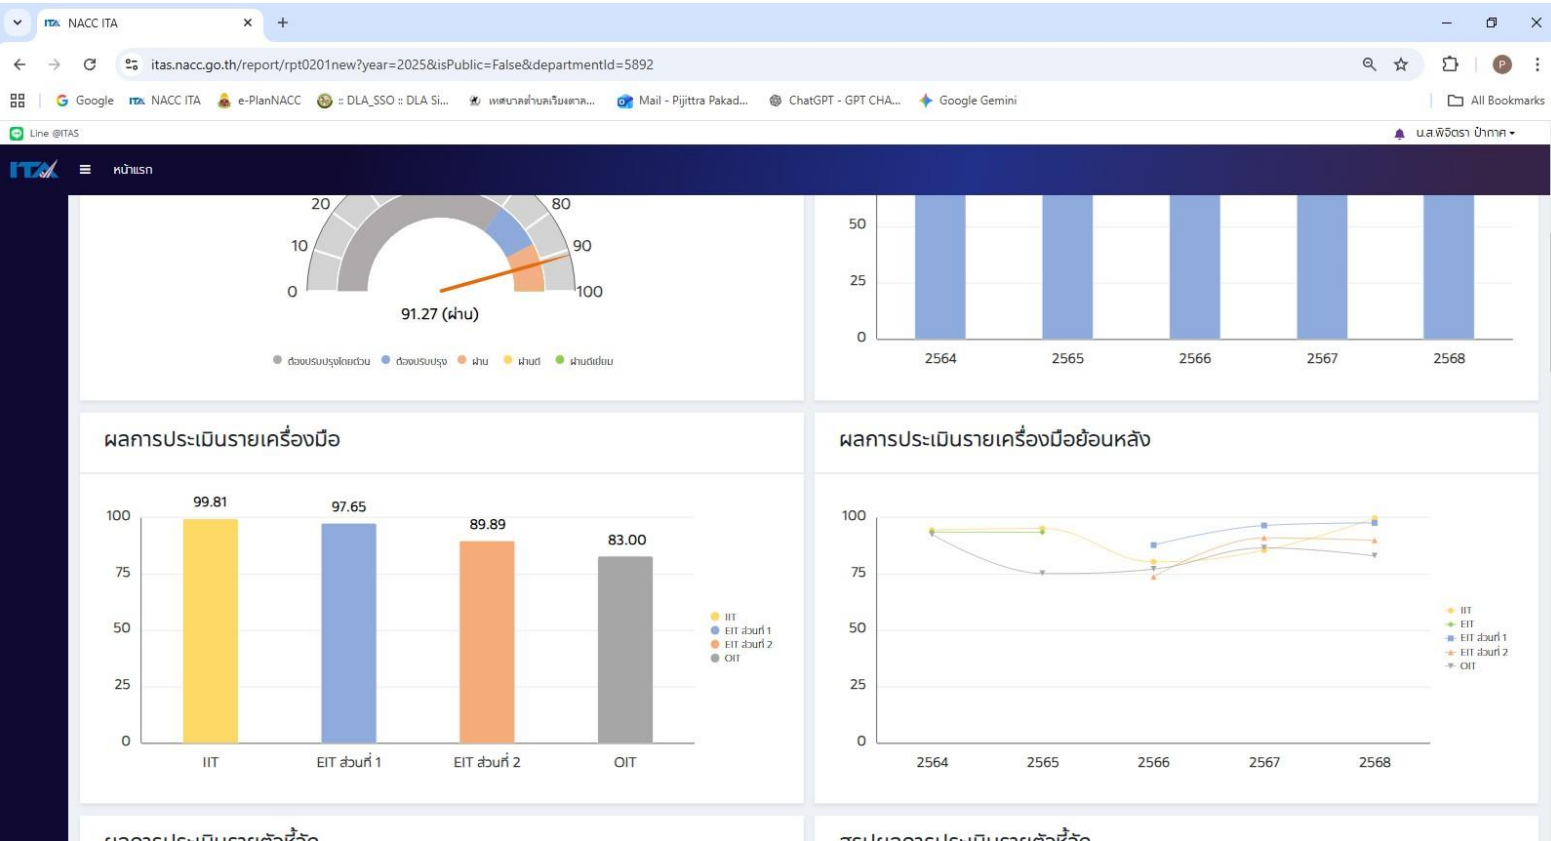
NACC ITA
×
+
itas.nacc.go.th/report/rpt0201new?year=2025&isPublic=False&departmentId=5892
Google NACC ITA e-PlanNACC :: DLA_SSO :: DLA Si... เทศบาลตำบลเรียงตาล... Mail - Pijittra Pakad... ChatGPT - GPT CHA... Google Gemini All Bookmarks
Line @ITAS
น.ส.พิจิตรา ปากาศ
ITA หน้าแรก

20 80
10 90
0 100
91.27 (ผ่าน)
ต้องปรับปรุงโดยด่วน ต้องปรับปรุง ผ่าน ผ่านดี ผ่านดีเยี่ยม

50
25
0
2564 2565 2566 2567 2568

ผลการประเมินรายเครื่องมือ

| | IIT | EIT ส่วนที่ 1 | EIT ส่วนที่ 2 | OIT |
|---|---|---|---|---|
| | 99.81 | 97.65 | 89.89 | 83.00 |

100
75
50
25
0
IIT
EIT ส่วนที่ 1
EIT ส่วนที่ 2
OIT

ผลการประเมินรายเครื่องมือย้อนหลัง

100
75
50
25
0
2564 2565 2566 2567 2568
IIT
EIT
EIT ส่วนที่ 1
EIT ส่วนที่ 2
OIT

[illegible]
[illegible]